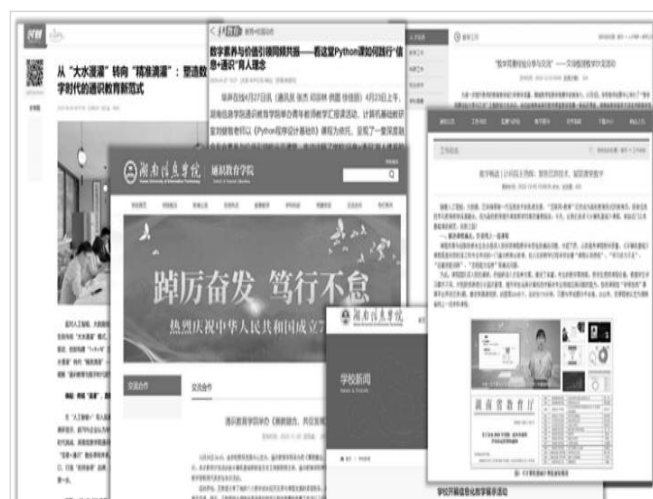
从"大水漫灌"转向"精准滴灌"：塑造数字时代的通识教育新范式

数字素养与价值引领同共振——看这堂Python课如何践行"信息+德育"育人理念

湖南信息学院
通识教育学院

踔厉奋发 笃行不息
热烈庆祝中华人民共和国成立

交流合作

学校新闻

湖南信息学院

湖南教育在线